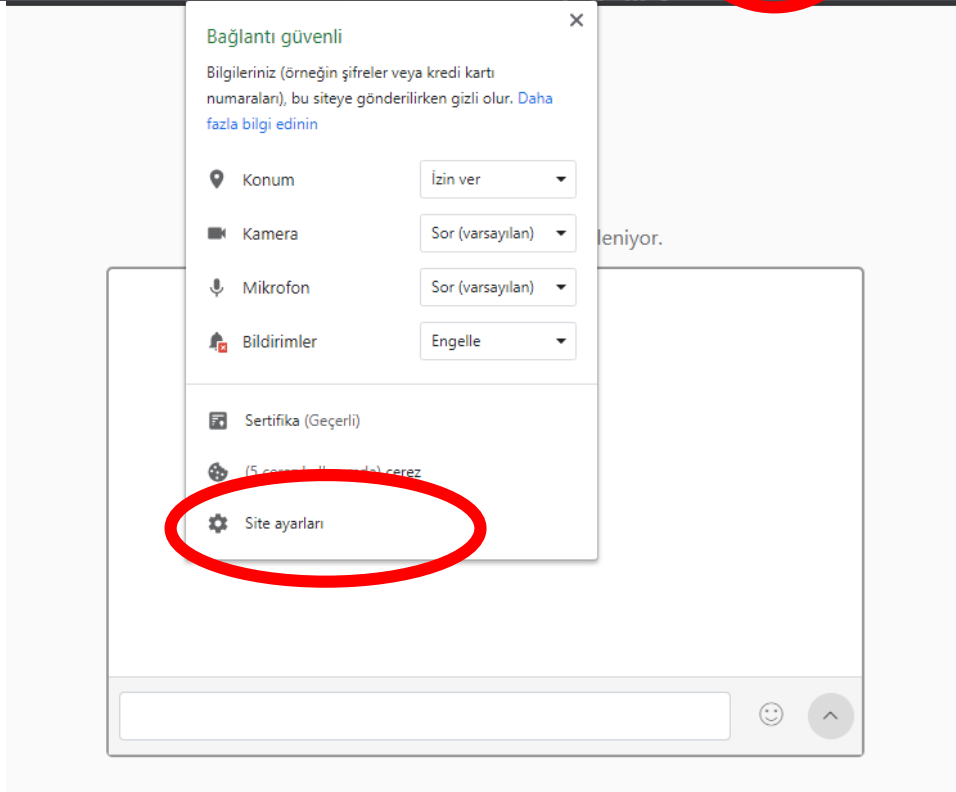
Bağlantı güvenli

Bilgileriniz (örneğin şifreler veya kredi kartı numaraları), bu siteye gönderilirken gizli olur. Daha fazla bilgi edinin

Konum İzin ver

Kamera Sor (varsayılan)

Mikrofon Sor (varsayılan)

Bildirimler Engelle

Sertifika (Geçerli)

(5 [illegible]) çerez

Site ayarları

leniyor.